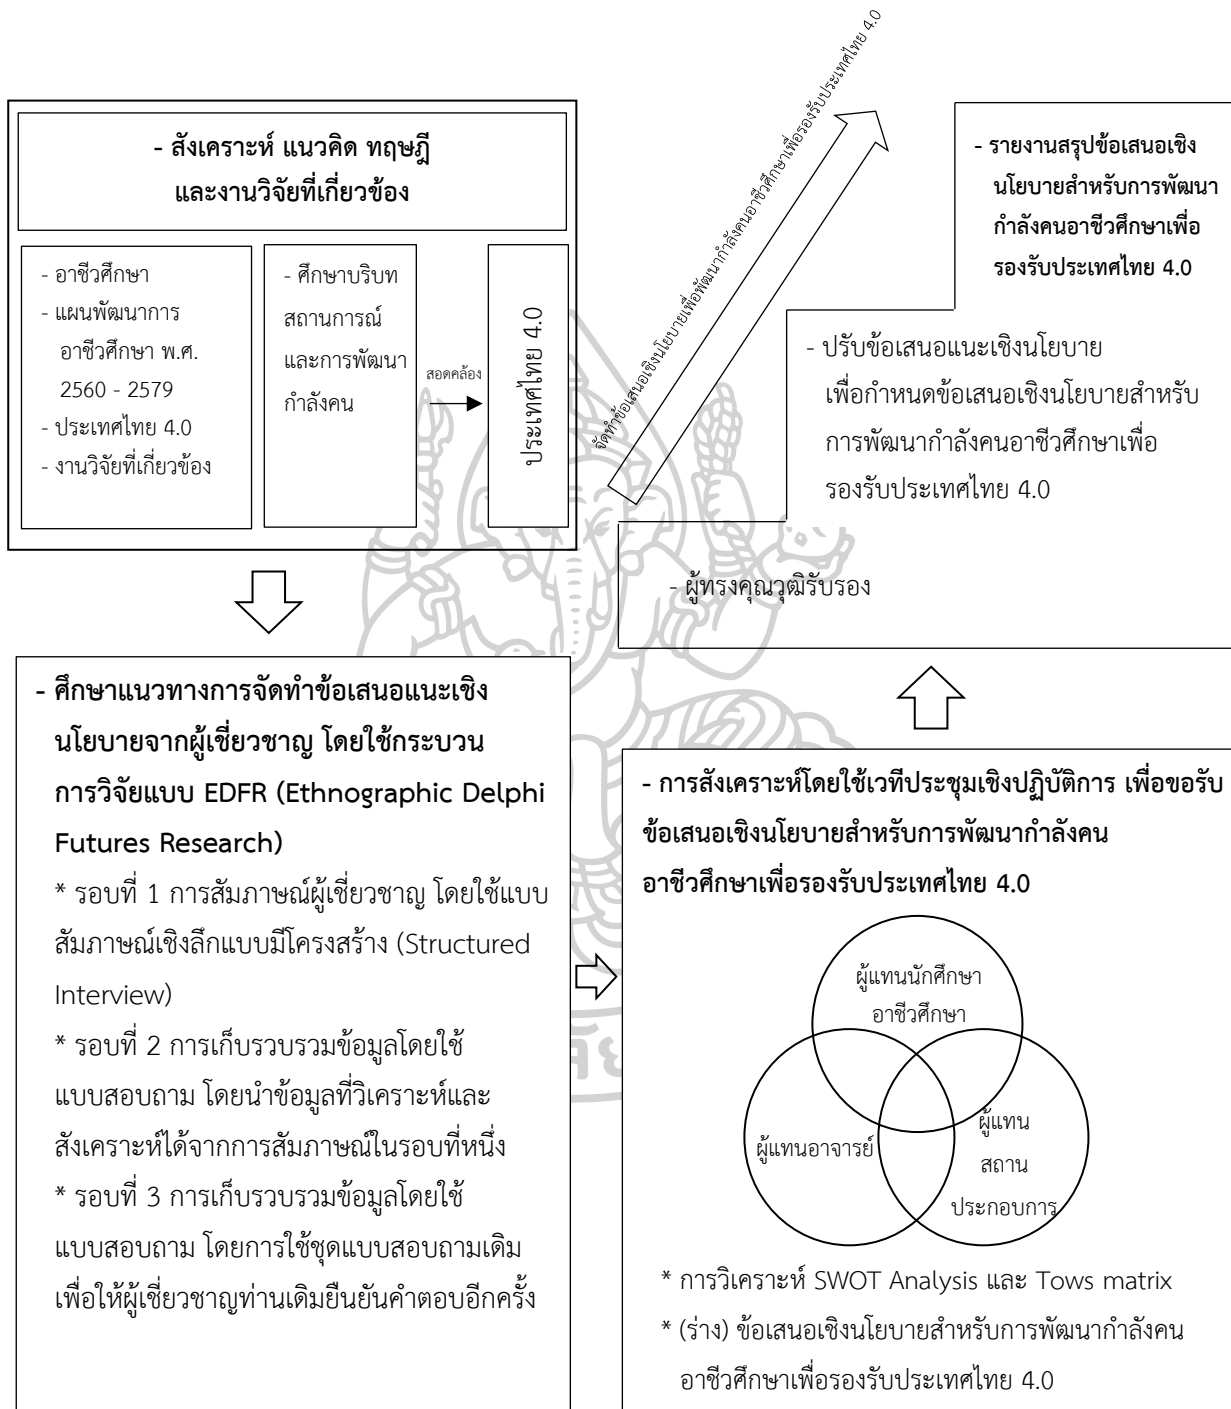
- สังเคราะห์ แนวคิด ทฤษฎี และงานวิจัยที่เกี่ยวข้อง

- อาชีวศึกษา
- แผนพัฒนาการ อาชีวศึกษา พ.ศ. 2560 - 2579
- ประเทศไทย 4.0
- งานวิจัยที่เกี่ยวข้อง

- ศึกษาบริบท สถานการณ์ และการพัฒนา กำลังคน

สอดคล้อง

ประเทศไทย 4.0

จัดทำข้อเสนอเชิงนโยบายเพื่อพัฒนากำลังคนอาชีวศึกษาเพื่อรองรับประเทศไทย 4.0

- รายงานสรุปข้อเสนอเชิงนโยบายสำหรับการพัฒนากำลังคนอาชีวศึกษาเพื่อรองรับประเทศไทย 4.0

- ปรับข้อเสนอแนะเชิงนโยบาย เพื่อกำหนดข้อเสนอเชิงนโยบายสำหรับการพัฒนากำลังคนอาชีวศึกษาเพื่อรองรับประเทศไทย 4.0

- ผู้ทรงคุณวุฒิรับรอง

- ศึกษาแนวทางการจัดทำข้อเสนอแนะเชิงนโยบายจากผู้เชี่ยวชาญ โดยใช้กระบวนการวิจัยแบบ EDFR (Ethnographic Delphi Futures Research)

* รอบที่ 1 การสัมภาษณ์ผู้เชี่ยวชาญ โดยใช้แบบสัมภาษณ์เชิงลึกแบบมีโครงสร้าง (Structured Interview)

* รอบที่ 2 การเก็บรวบรวมข้อมูลโดยใช้แบบสอบถาม โดยนำข้อมูลที่วิเคราะห์และสังเคราะห์ได้จากการสัมภาษณ์ในรอบที่หนึ่ง

* รอบที่ 3 การเก็บรวบรวมข้อมูลโดยใช้แบบสอบถาม โดยการใช้ชุดแบบสอบถามเดิมเพื่อให้ผู้เชี่ยวชาญท่านเดิมยืนยันคำตอบอีกครั้ง

- การสังเคราะห์โดยใช้เวทีประชุมเชิงปฏิบัติการ เพื่อขอรับข้อเสนอเชิงนโยบายสำหรับการพัฒนากำลังคนอาชีวศึกษาเพื่อรองรับประเทศไทย 4.0

ผู้แทนนักศึกษา อาชีวศึกษา

ผู้แทนอาจารย์

ผู้แทน สถาน ประกอบการ

* การวิเคราะห์ SWOT Analysis และ Tows matrix

* (ร่าง) ข้อเสนอเชิงนโยบายสำหรับการพัฒนากำลังคนอาชีวศึกษาเพื่อรองรับประเทศไทย 4.0